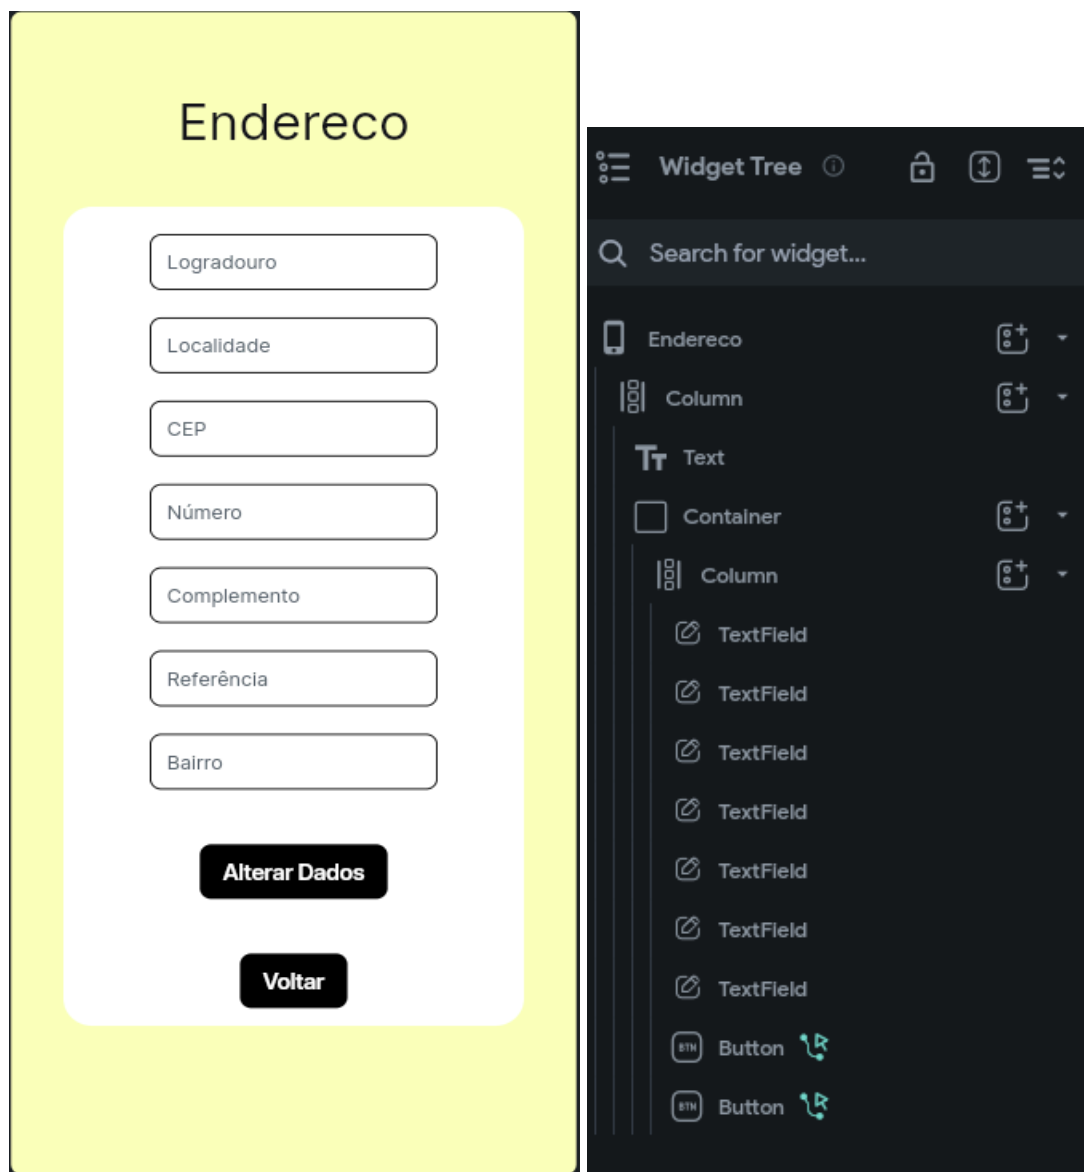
Endereco

Logradouro

Localidade

CEP

Número

Complemento

Referência

Bairro

Alterar Dados

Voltar

Widget Tree

Search for widget...

Endereco

Column

Text

Container

Column

TextField

TextField

TextField

TextField

TextField

TextField

TextField

BTN Button

BTN Button